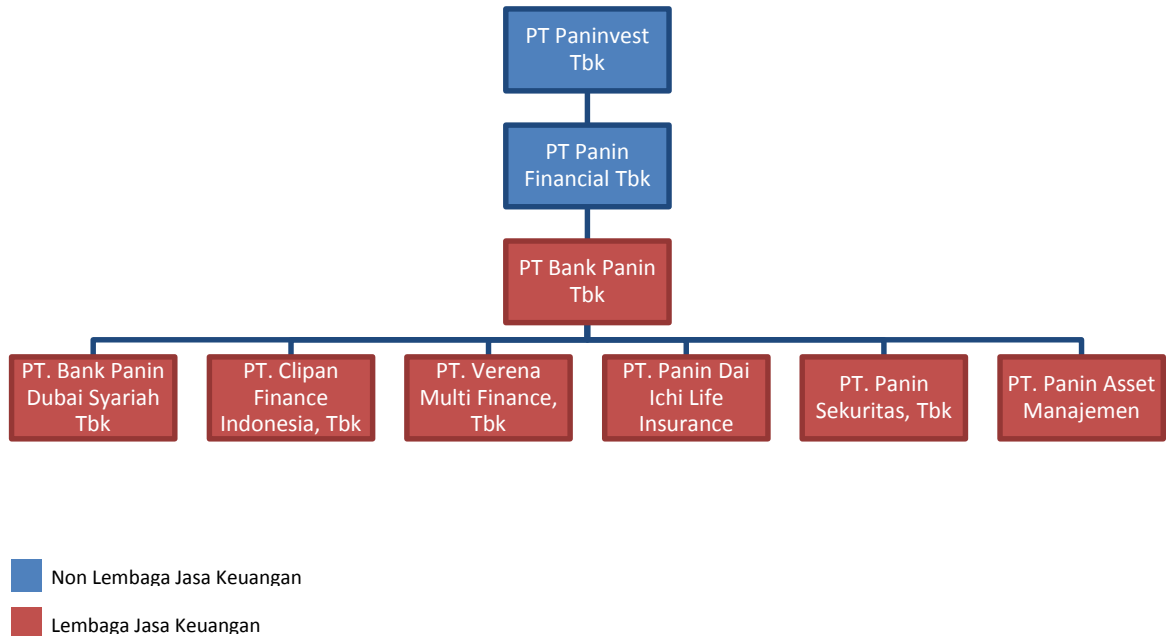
PT Paninvest Tbk

PT Panin Financial Tbk

PT Bank Panin Tbk

PT. Bank Panin Dubai Syariah Tbk

PT. Clipan Finance Indonesia, Tbk

PT. Verena Multi Finance, Tbk

PT. Panin Dai Ichi Life Insurance

PT. Panin Sekuritas, Tbk

PT. Panin Asset Manajemen

Non Lembaga Jasa Keuangan

Lembaga Jasa Keuangan